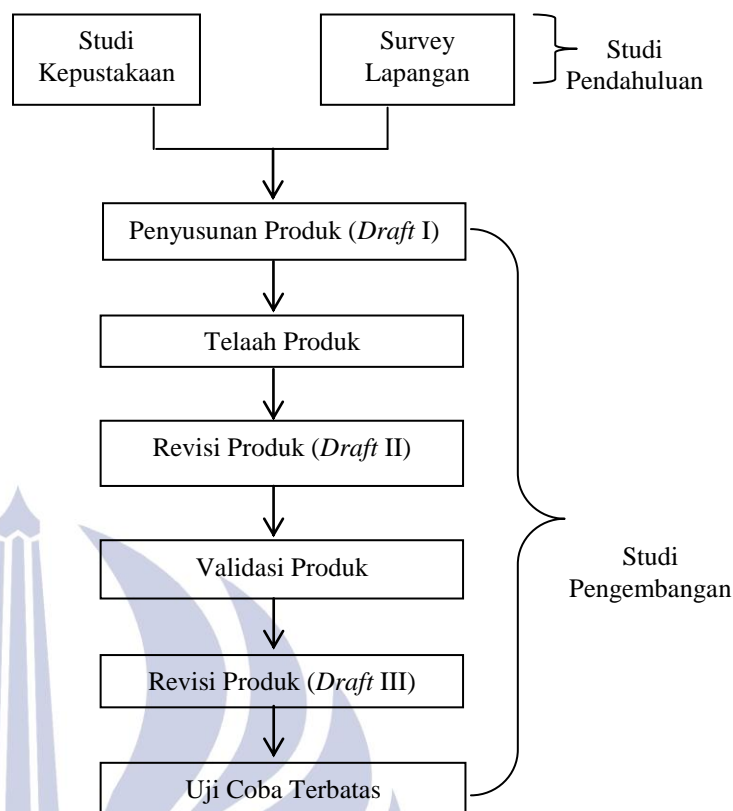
Studi Kepustakaan

Survey Lapangan

Studi Pendahuluan

Penyusunan Produk (*Draft* I)

Telaah Produk

Revisi Produk (*Draft* II)

Validasi Produk

Revisi Produk (*Draft* III)

Uji Coba Terbatas

Studi Pengembangan